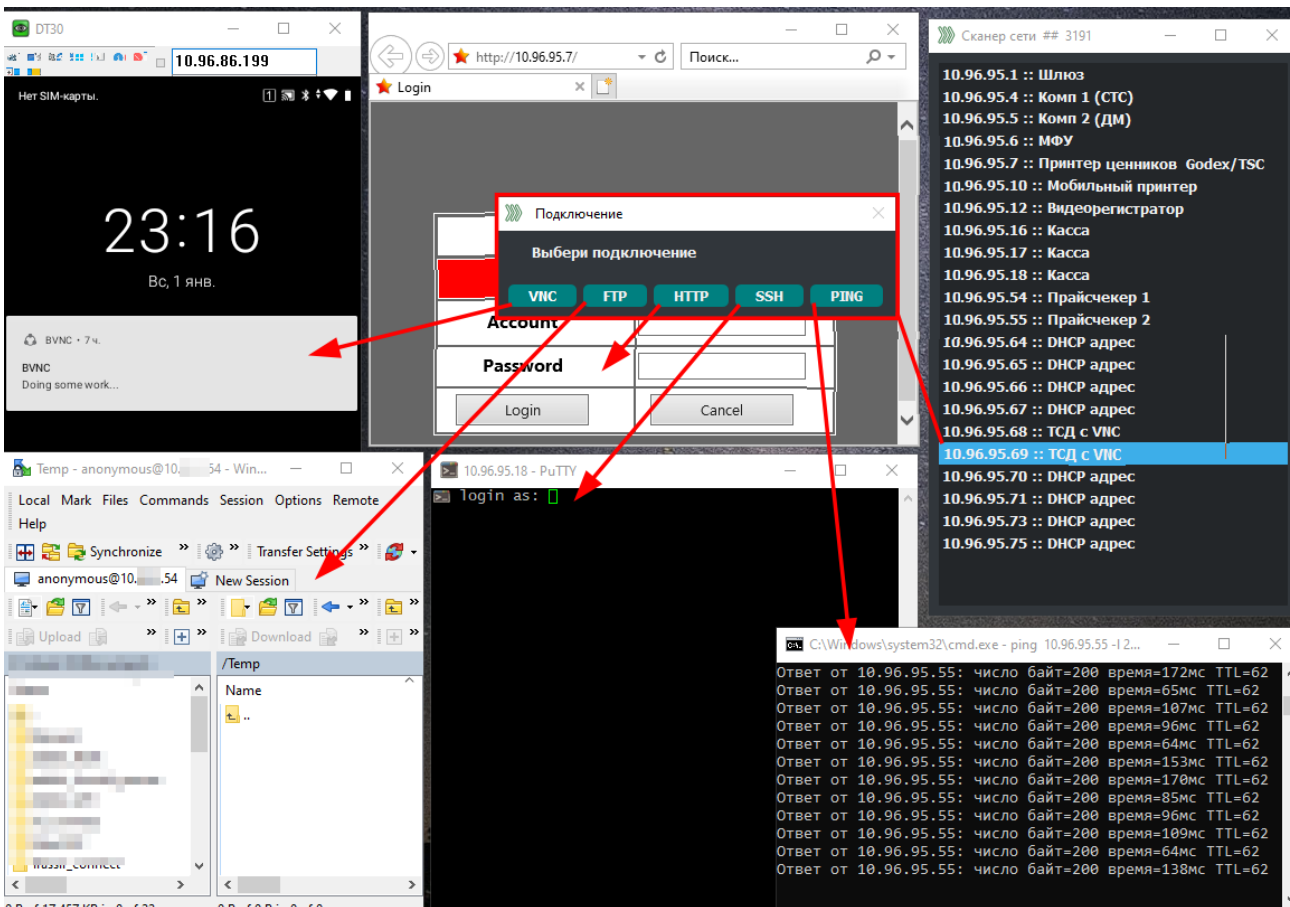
DT30
10.96.86.199
Нет SIM-карты.
23:16
Вс, 1 янв.
BVNC • 7 ч.
BVNC
Doing some work...

http://10.96.95.7/
Поиск...
Login
Account
Password
Login
Cancel

Подключение
Выбери подключение
VNC FTP HTTP SSH PING

Сканер сети ## 3191
10.96.95.1 :: Шлюз
10.96.95.4 :: Комп 1 (СТС)
10.96.95.5 :: Комп 2 (ДМ)
10.96.95.6 :: МФУ
10.96.95.7 :: Принтер ценников Godex/TSC
10.96.95.10 :: Мобильный принтер
10.96.95.12 :: Видеорегистратор
10.96.95.16 :: Касса
10.96.95.17 :: Касса
10.96.95.18 :: Касса
10.96.95.54 :: Прайсчекер 1
10.96.95.55 :: Прайсчекер 2
10.96.95.64 :: DHCP адрес
10.96.95.65 :: DHCP адрес
10.96.95.66 :: DHCP адрес
10.96.95.67 :: DHCP адрес
10.96.95.68 :: ТСД с VNC
10.96.95.69 :: ТСД с VNC
10.96.95.70 :: DHCP адрес
10.96.95.71 :: DHCP адрес
10.96.95.73 :: DHCP адрес
10.96.95.75 :: DHCP адрес

Temp - anonymous@10.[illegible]54 - Win...
Local Mark Files Commands Session Options Remote Help
Synchronize
Transfer Settings
anonymous@10.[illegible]54
New Session
Upload
Download
/Temp
Name
..

10.96.95.18 - PuTTY
login as:

C:\Windows\system32\cmd.exe - ping 10.96.95.55 -l 2...
Ответ от 10.96.95.55: число байт=200 время=172мс TTL=62
Ответ от 10.96.95.55: число байт=200 время=65мс TTL=62
Ответ от 10.96.95.55: число байт=200 время=107мс TTL=62
Ответ от 10.96.95.55: число байт=200 время=96мс TTL=62
Ответ от 10.96.95.55: число байт=200 время=64мс TTL=62
Ответ от 10.96.95.55: число байт=200 время=153мс TTL=62
Ответ от 10.96.95.55: число байт=200 время=170мс TTL=62
Ответ от 10.96.95.55: число байт=200 время=85мс TTL=62
Ответ от 10.96.95.55: число байт=200 время=96мс TTL=62
Ответ от 10.96.95.55: число байт=200 время=109мс TTL=62
Ответ от 10.96.95.55: число байт=200 время=64мс TTL=62
Ответ от 10.96.95.55: число байт=200 время=138мс TTL=62